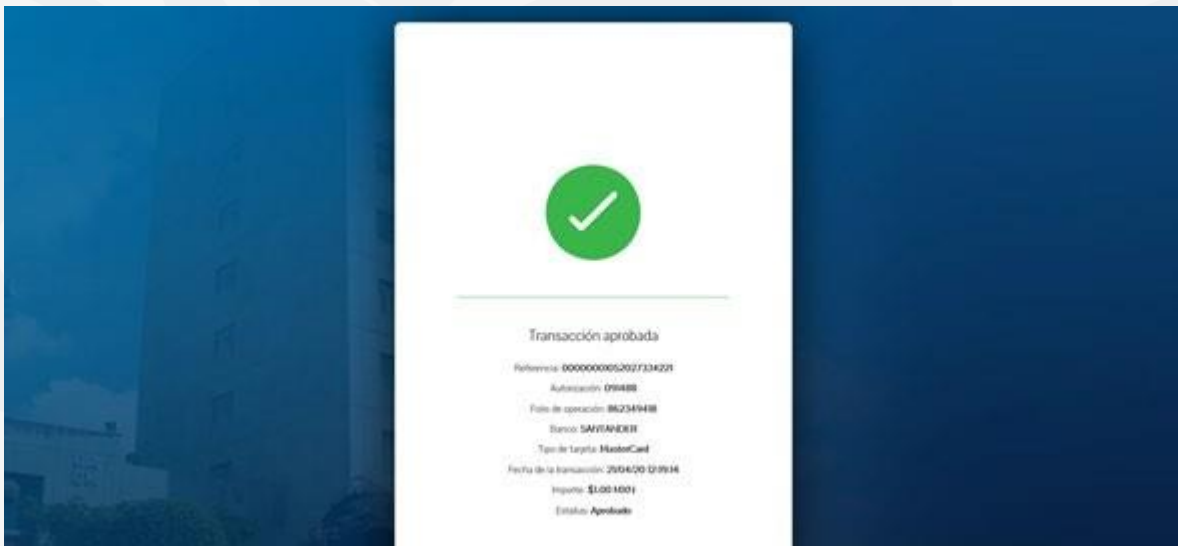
Transacción aprobada

Referencia: 0000000052027334221

Autorización: 094488

Folio de operación: 862349418

Banco: SANTANDER

Tipo de tarjeta: MasterCard

Fecha de la transacción: 21/04/20 12:09:14

Importe: $1.00 MXN

Estatus: Aprobado